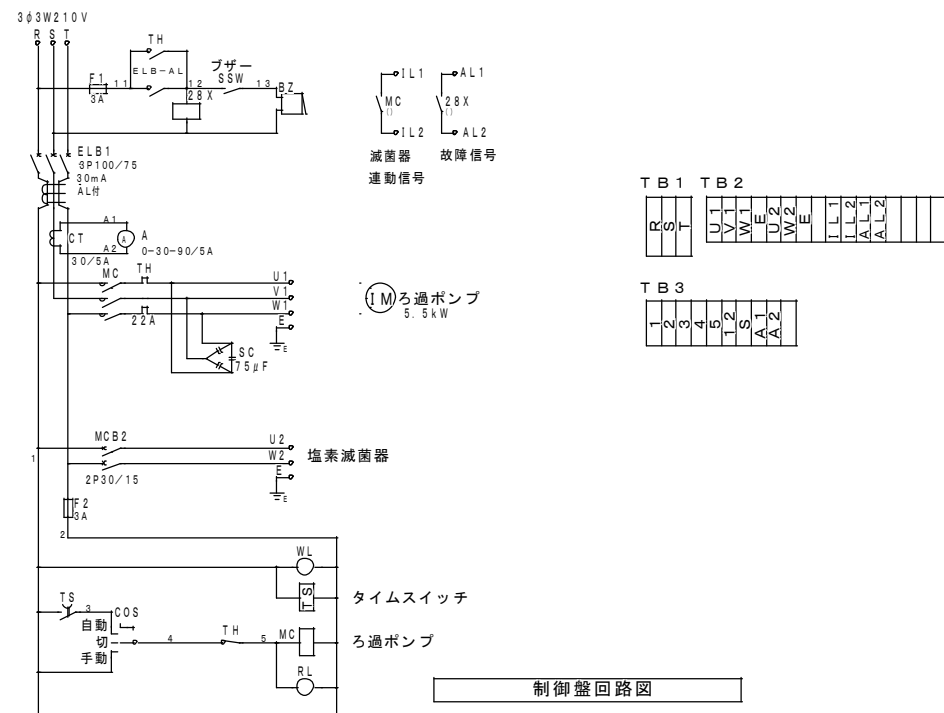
3φ3W210V
R S T

TH
ELB-AL
F1
3A
11
12
28X
ブザー
SSW
13
BZ

IL1
MC
IL2
滅菌器
連動信号

AL1
28X
AL2
故障信号

ELB1
3P100/75
30mA
AL付

CT
30/5A
A1
A2
A
0-30-90/5A

MC
TH
22A
U1
V1
W1
E
IM ろ過ポンプ
5.5kW
SC
75μF

MCB2
2P30/15
U2
W2
E
塩素滅菌器

1
F2
3A
2

WL
TS
タイムスイッチ

TS
3
COS
自動
切
手動
4
TH
5
MC
ろ過ポンプ
RL

TB1 TB2

| R | S | T |
|---|---|---|

| U1 | V1 | W1 | E | U2 | W2 | E | IL1 | IL2 | AL1 | AL2 | | | |
|---|---|---|---|---|---|---|---|---|---|---|---|---|---|

TB3

| 1 | 2 | 3 | 4 | 5 | 12 | S | A1 | A2 |
|---|---|---|---|---|---|---|---|---|

制御盤回路図